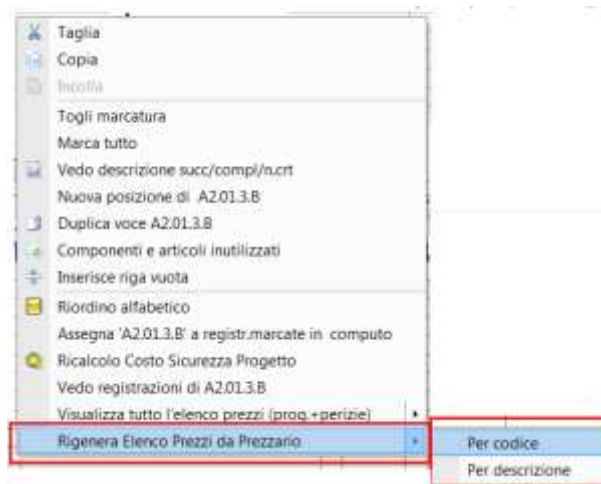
Taglia
Copia
Incolla
Togli marcatura
Marca tutto
Vedo descrizione succ/compl/n.crt
Nuova posizione di A2.01.3.B
Duplica voce A2.01.3.B
Componenti e articoli inutilizzati
Inserisce riga vuota
Riordino alfabetico
Assegna 'A2.01.3.B' a registr.marcate in computo
Ricalcolo Costo Sicurezza Progetto
Vedo registrazioni di A2.01.3.B
Visualizza tutto l'elenco prezzi (prog.+perizie)
Rigenera Elenco Prezzi da Prezzario
Per codice
Per descrizione